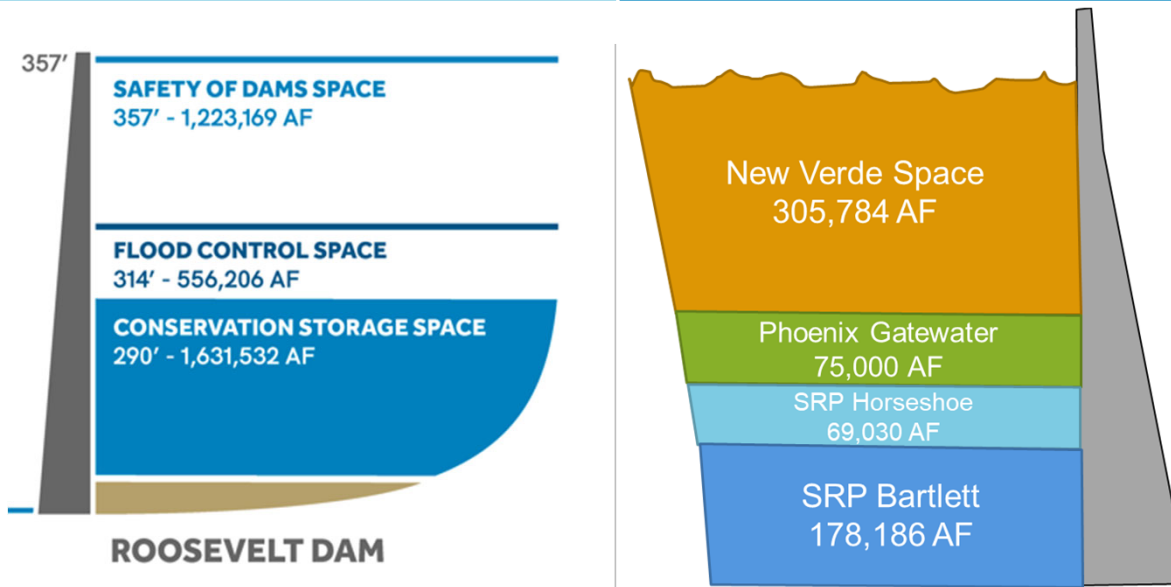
357′

SAFETY OF DAMS SPACE
357′ - 1,223,169 AF

FLOOD CONTROL SPACE
314′ - 556,206 AF

CONSERVATION STORAGE SPACE
290′ - 1,631,532 AF

ROOSEVELT DAM

New Verde Space
305,784 AF

Phoenix Gatewater
75,000 AF

SRP Horseshoe
69,030 AF

SRP Bartlett
178,186 AF